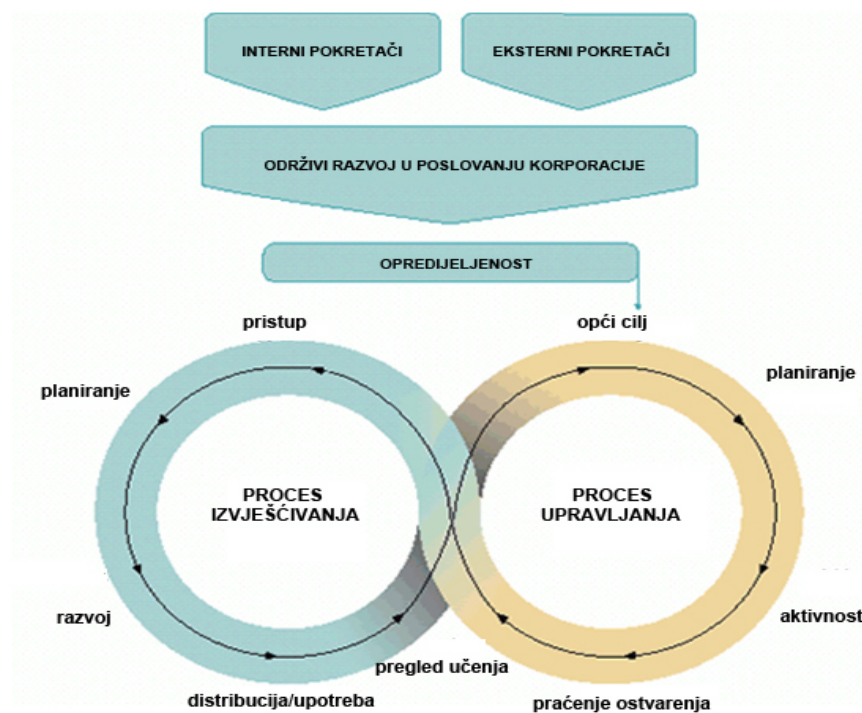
INTERNI POKRETAČI

EKSTERNI POKRETAČI

ODRŽIVI RAZVOJ U POSLOVANJU KORPORACIJE

OPREDIJELJENOST

pristup

opći cilj

planiranje

planiranje

PROCES IZVJEŠĆIVANJA

PROCES UPRAVLJANJA

razvoj

aktivnost

pregled učenja

distribucija/upotreba

praćenje ostvarenja